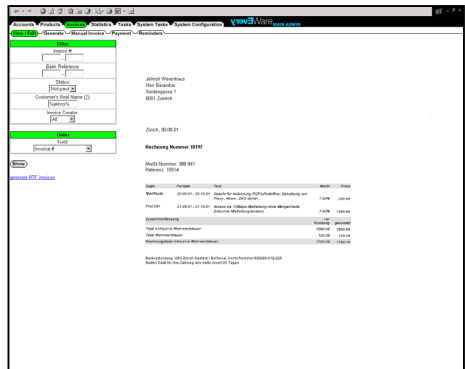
Accounts Products Invoices Statistics Tasks System Tasks System Configuration MAIN ADMIN

View / Edit Generate Manual Invoice Payment Reminders

Filter
Invoice #
Bank Reference
Status:
Not paid
Customer's Real Name (?)
%almo%
Invoice Creator
All

Order
Field:
Invoice #

Show

generate RTF invoices

Jelmoli Warenhaus
Herr Baladun
Seidengasse 1
8001 Zurich

Zürich, 30.08.01

Rechnung Nummer 10197

MwSt-Nummer: 388 941
Referenz: 15514

| Date | Periode | Text | MwSt | Preis |
|---|---|---|---|---|
| Mailflatrate | 20.08.01 - 20.10.01 | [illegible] | 7.60% | 200.00 |
| PrioCon | 21.09.01 - 21.10.01 | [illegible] | 7.60% | 1050.00 |
| Zusammenfassung | | | Inkl. Bezahlung | gerundet |
| Total exklusive Mehrwertsteuer | | | 1050.00 | 1050.00 |
| Total Mehrwertsteuer | | | 120.00 | 120.10 |
| Rechnungstotal inklusive Mehrwertsteuer | | | 1170.00 | 1170.10 |

Bankverbindung: UBS Zürich-Seefeld / Bellevue, Konto-Nummer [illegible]
Bitten Sie um die Zahlung wie nicht innert 30 Tagen.